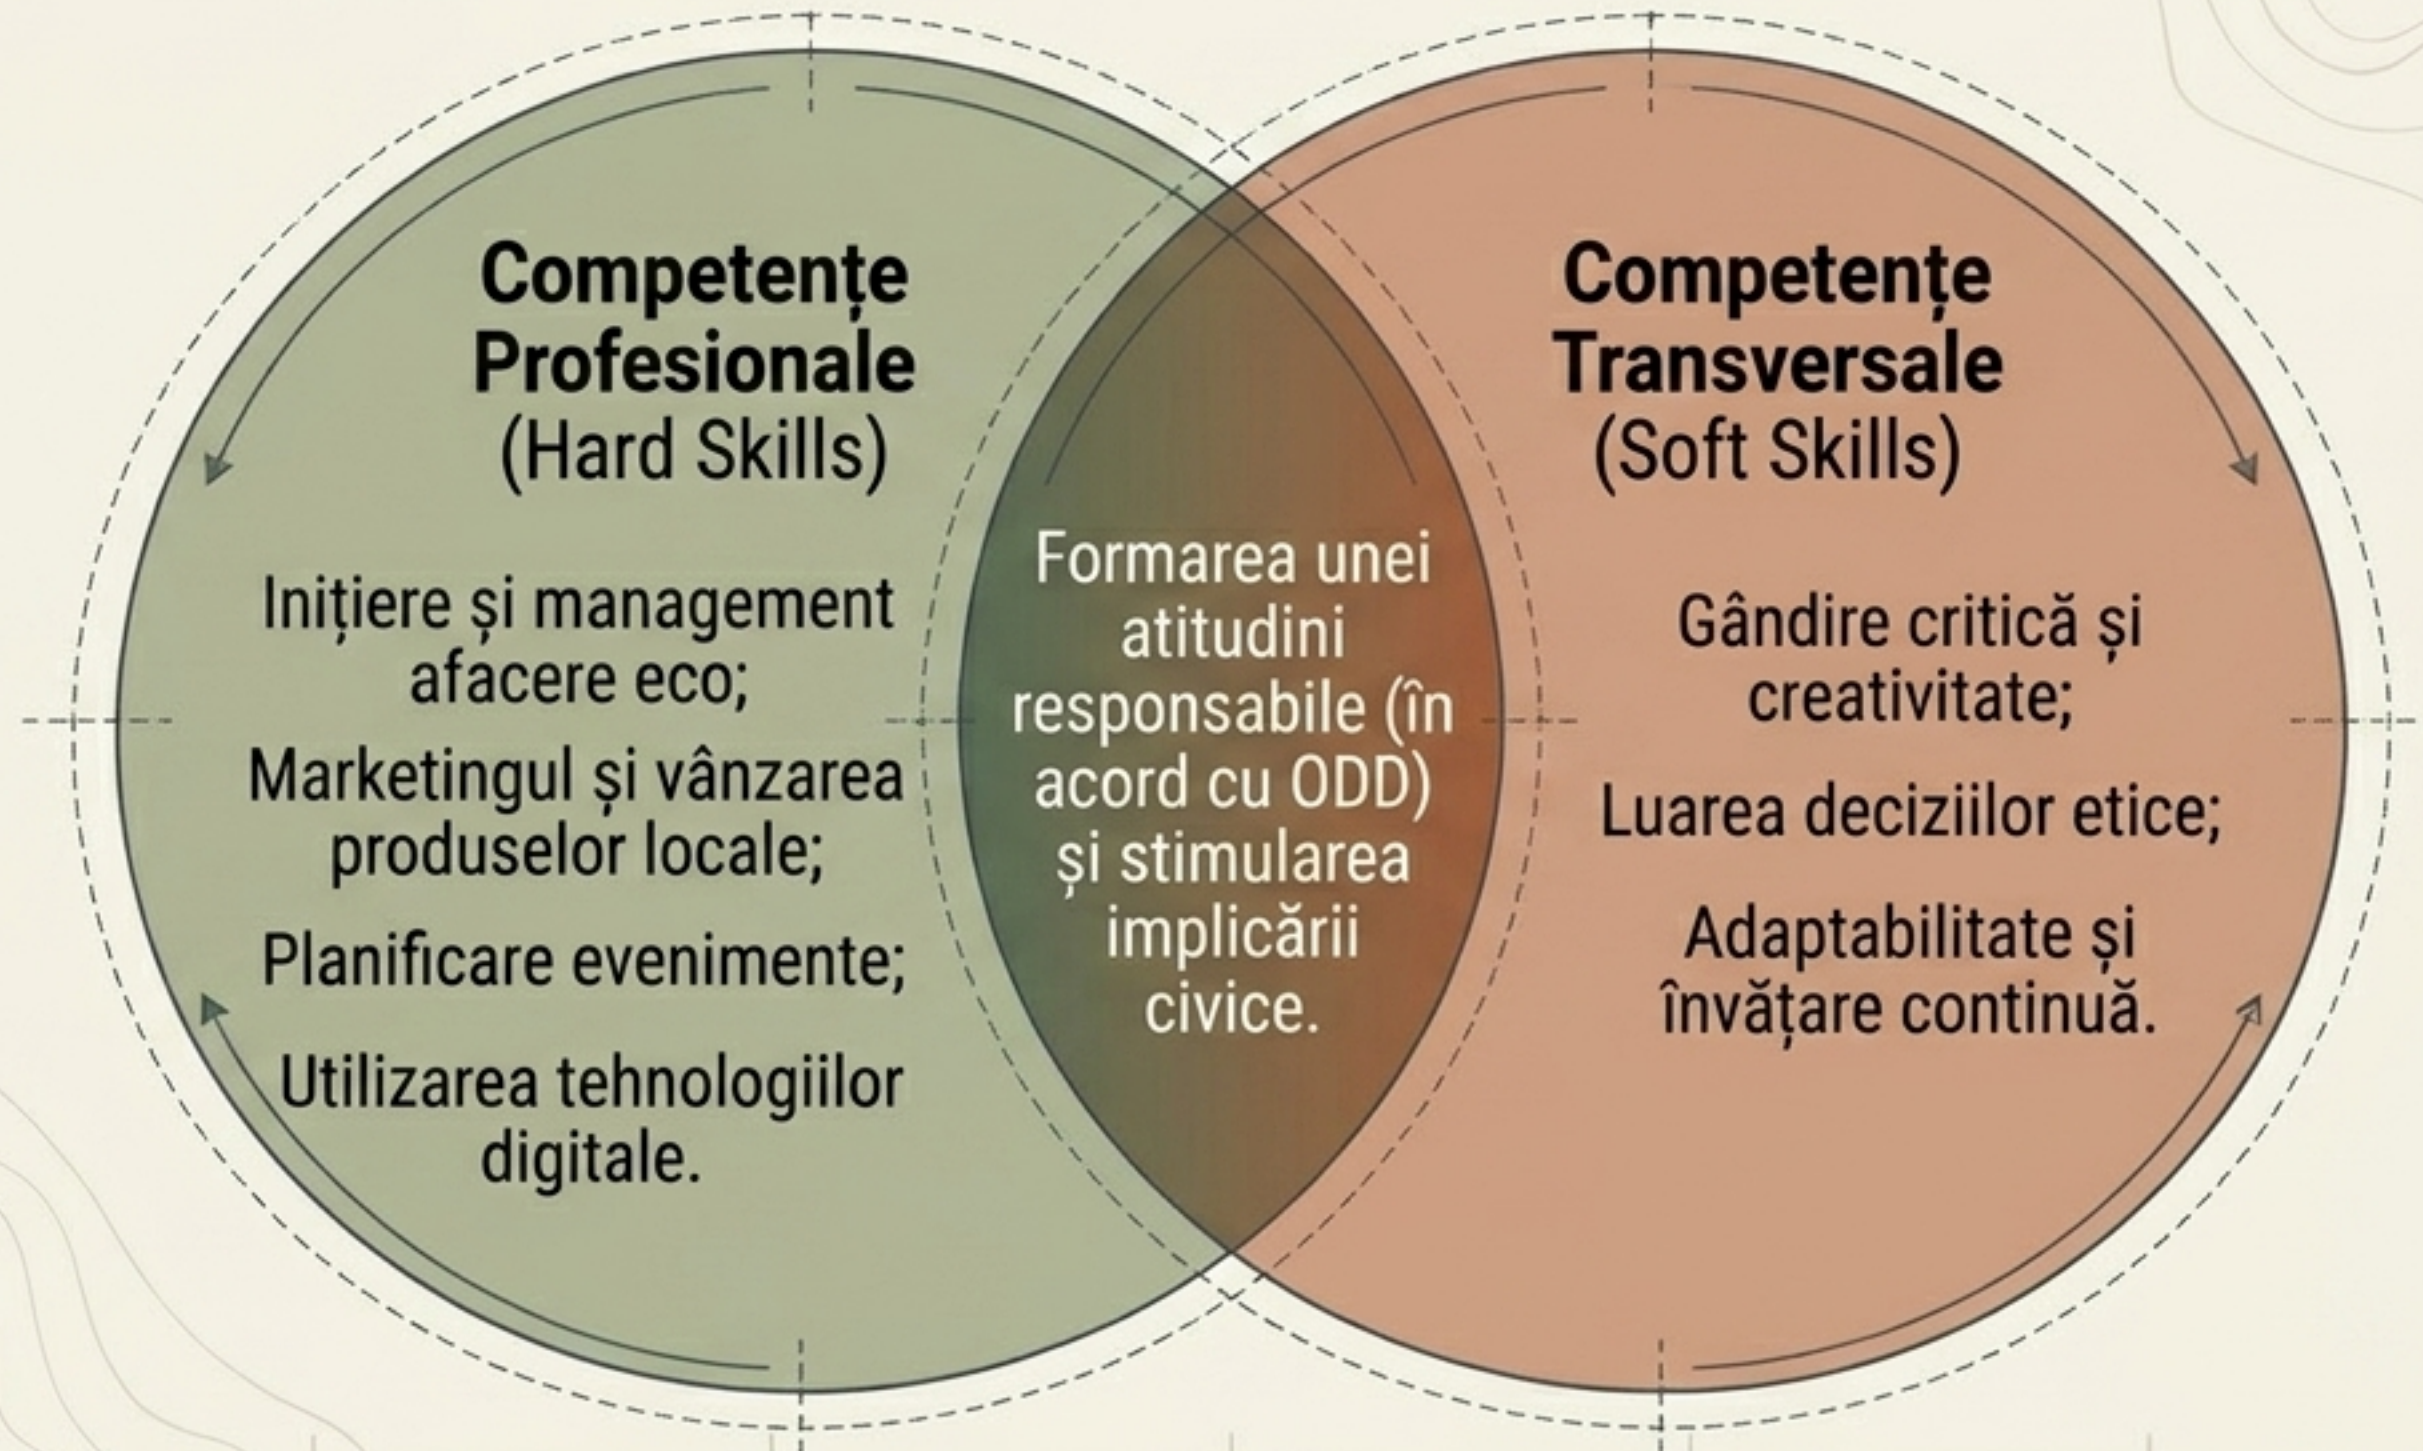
**Competențe Profesionale**
(Hard Skills)

Inițiere și management afacere eco;

Marketingul și vânzarea produselor locale;

Planificare evenimente;

Utilizarea tehnologiilor digitale.

Formarea unei atitudini responsabile (în acord cu ODD) și stimularea implicării civice.

**Competențe Transversale**
(Soft Skills)

Gândire critică și creativitate;

Luarea deciziilor etice;

Adaptabilitate și învățare continuă.